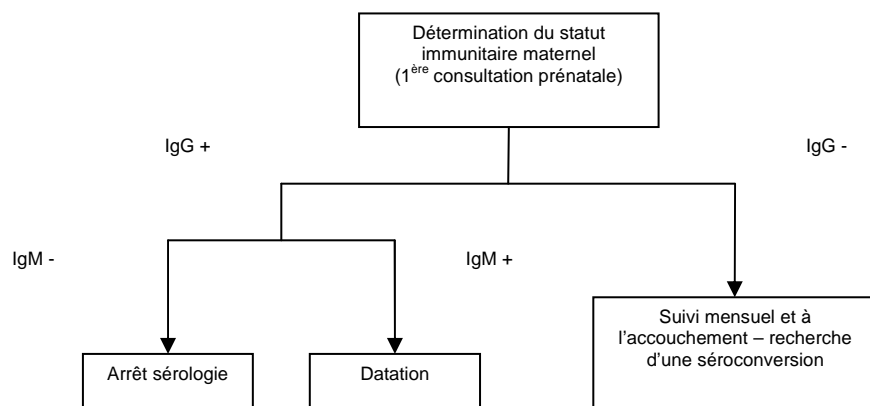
Détermination du statut immunitaire maternel (1$^{ère}$ consultation prénatale)

IgG +

IgG -

IgM -

IgM +

Suivi mensuel et à l'accouchement – recherche d'une séroconversion

Arrêt sérologie

Datation